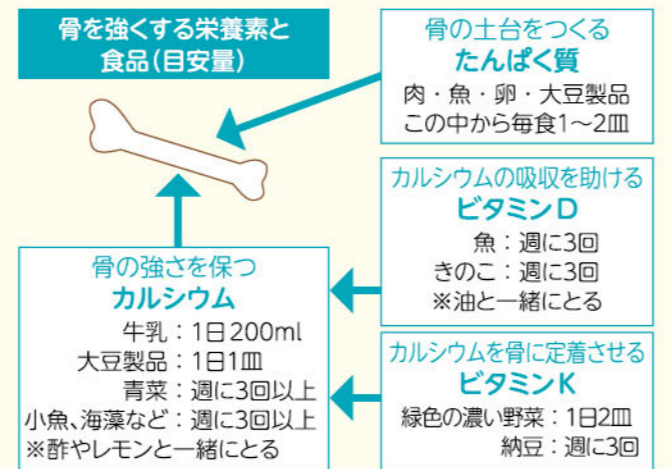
骨を強くする栄養素と食品（目安量）

骨の土台をつくる
たんぱく質
肉・魚・卵・大豆製品
この中から毎食1～2皿

カルシウムの吸収を助ける
ビタミンD
魚：週に3回
きのこ：週に3回
※油と一緒にとる

骨の強さを保つ
カルシウム
牛乳：1日200ml
大豆製品：1日1皿
青菜：週に3回以上
小魚、海藻など：週に3回以上
※酢やレモンと一緒にとる

カルシウムを骨に定着させる
ビタミンK
緑色の濃い野菜：1日2皿
納豆：週に3回